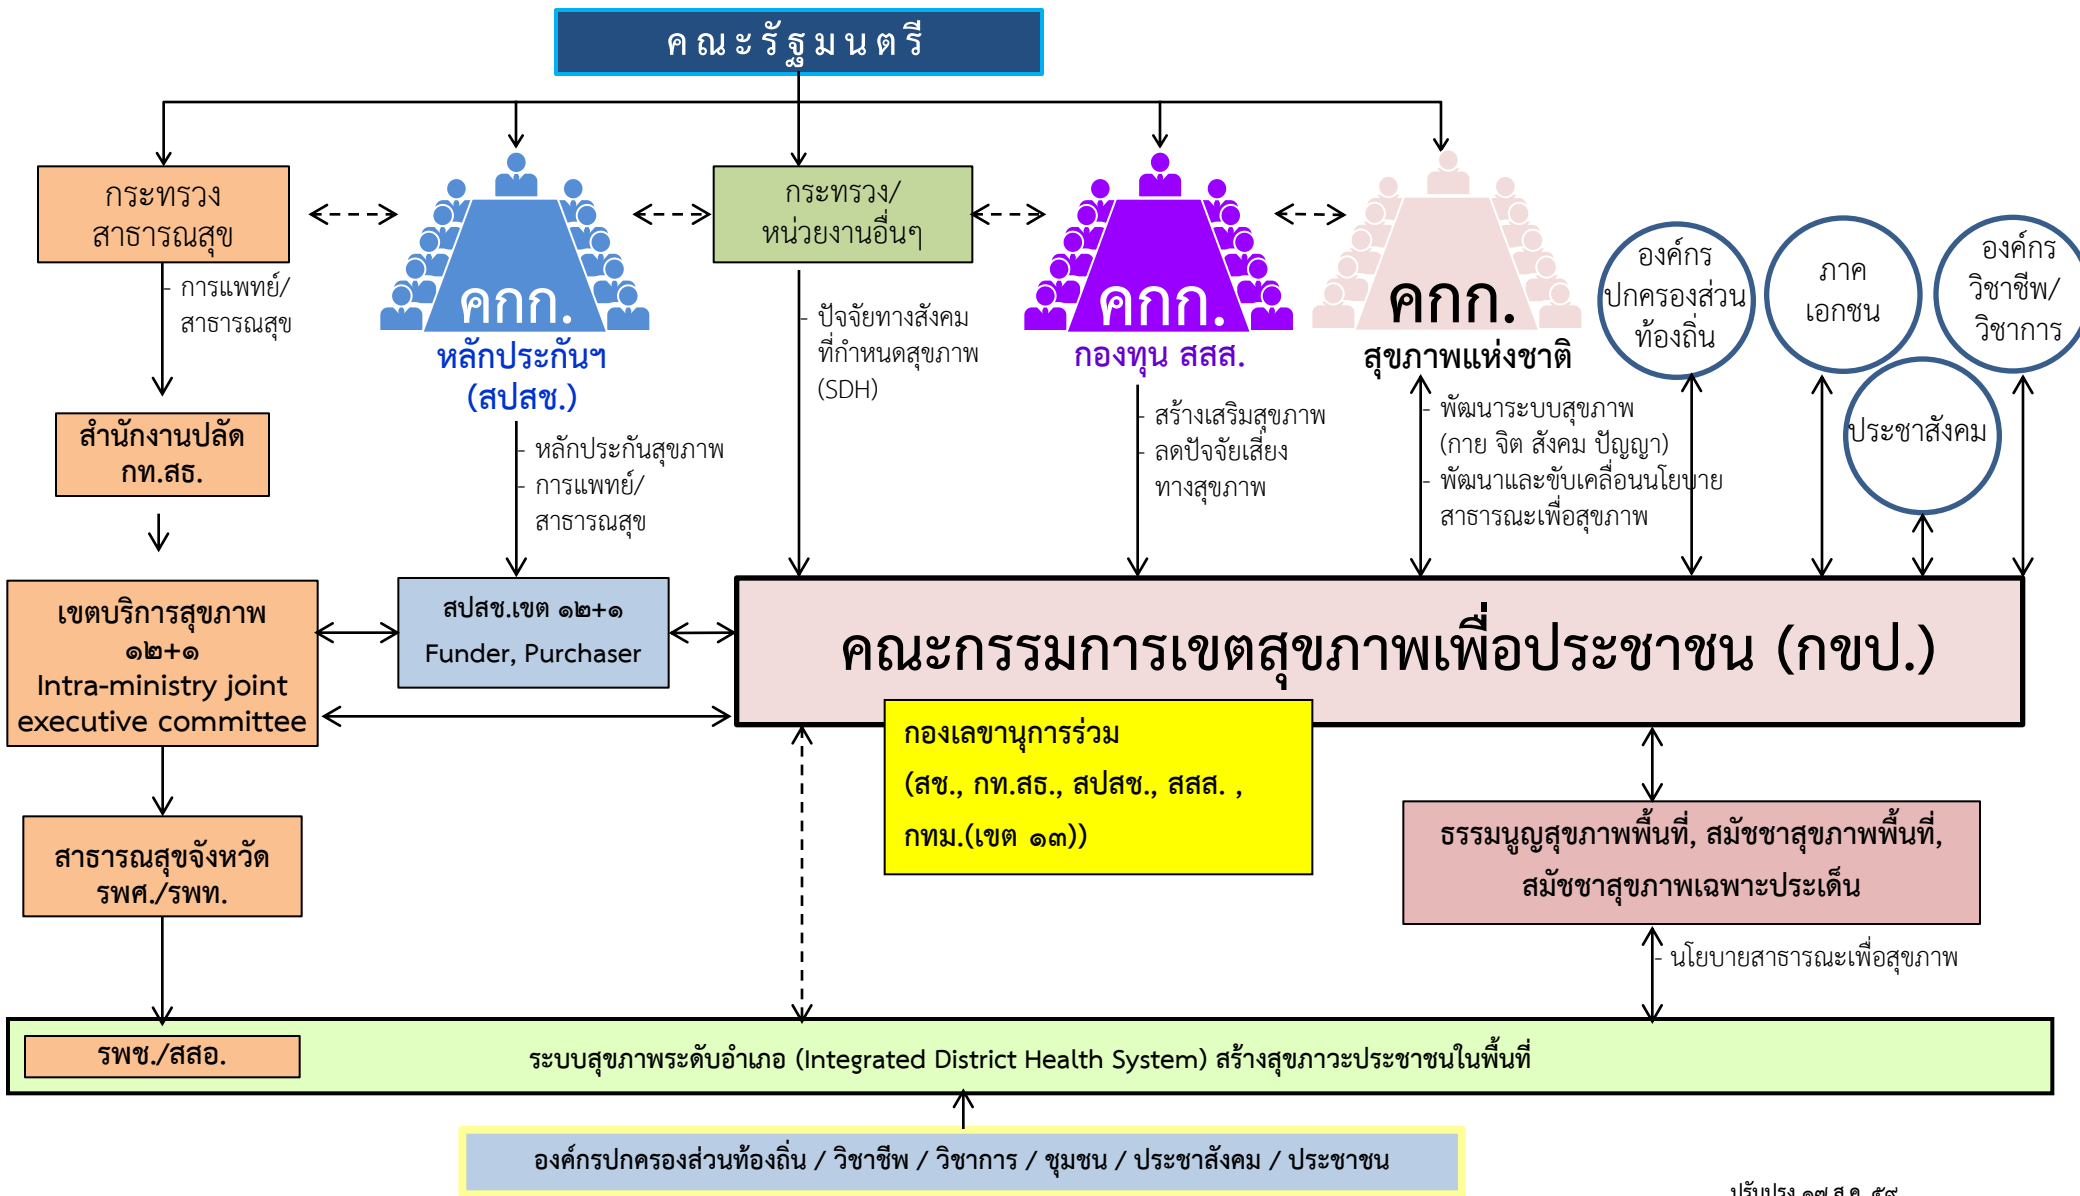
คณะรัฐมนตรี

กระทรวงสาธารณสุข

คกก.
หลักประกันฯ (สปสช.)

กระทรวง/หน่วยงานอื่นๆ

คกก.
กองทุน สสส.

คกก.
สุขภาพแห่งชาติ

องค์กรปกครองส่วนท้องถิ่น

ภาคเอกชน

องค์กรวิชาชีพ/วิชาการ

ประชาสังคม

- การแพทย์/สาธารณสุข

- หลักประกันสุขภาพ
- การแพทย์/สาธารณสุข

- ปัจจัยทางสังคมที่กำหนดสุขภาพ (SDH)

- สร้างเสริมสุขภาพ
- ลดปัจจัยเสี่ยงทางสุขภาพ

- พัฒนาระบบสุขภาพ (กาย จิต สังคม ปัญญา)
- พัฒนาและขับเคลื่อนนโยบายสาธารณะเพื่อสุขภาพ

สำนักงานปลัด กท.สธ.

เขตบริการสุขภาพ ๑๒+๑
Intra-ministry joint executive committee

สปสช.เขต ๑๒+๑
Funder, Purchaser

คณะกรรมการเขตสุขภาพเพื่อประชาชน (กขป.)

กองเลขานุการร่วม
(สช., กท.สธ., สปสช., สสส. ,
กทม.(เขต ๑๓))

ธรรมนูญสุขภาพพื้นที่, สมัชชาสุขภาพพื้นที่,
สมัชชาสุขภาพเฉพาะประเด็น

สาธารณสุขจังหวัด
รพศ./รพท.

- นโยบายสาธารณะเพื่อสุขภาพ

รพช./สสอ.

ระบบสุขภาพระดับอำเภอ (Integrated District Health System) สร้างสุขภาวะประชาชนในพื้นที่

องค์กรปกครองส่วนท้องถิ่น / วิชาชีพ / วิชาการ / ชุมชน / ประชาสังคม / ประชาชน

ปรับปรุง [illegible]